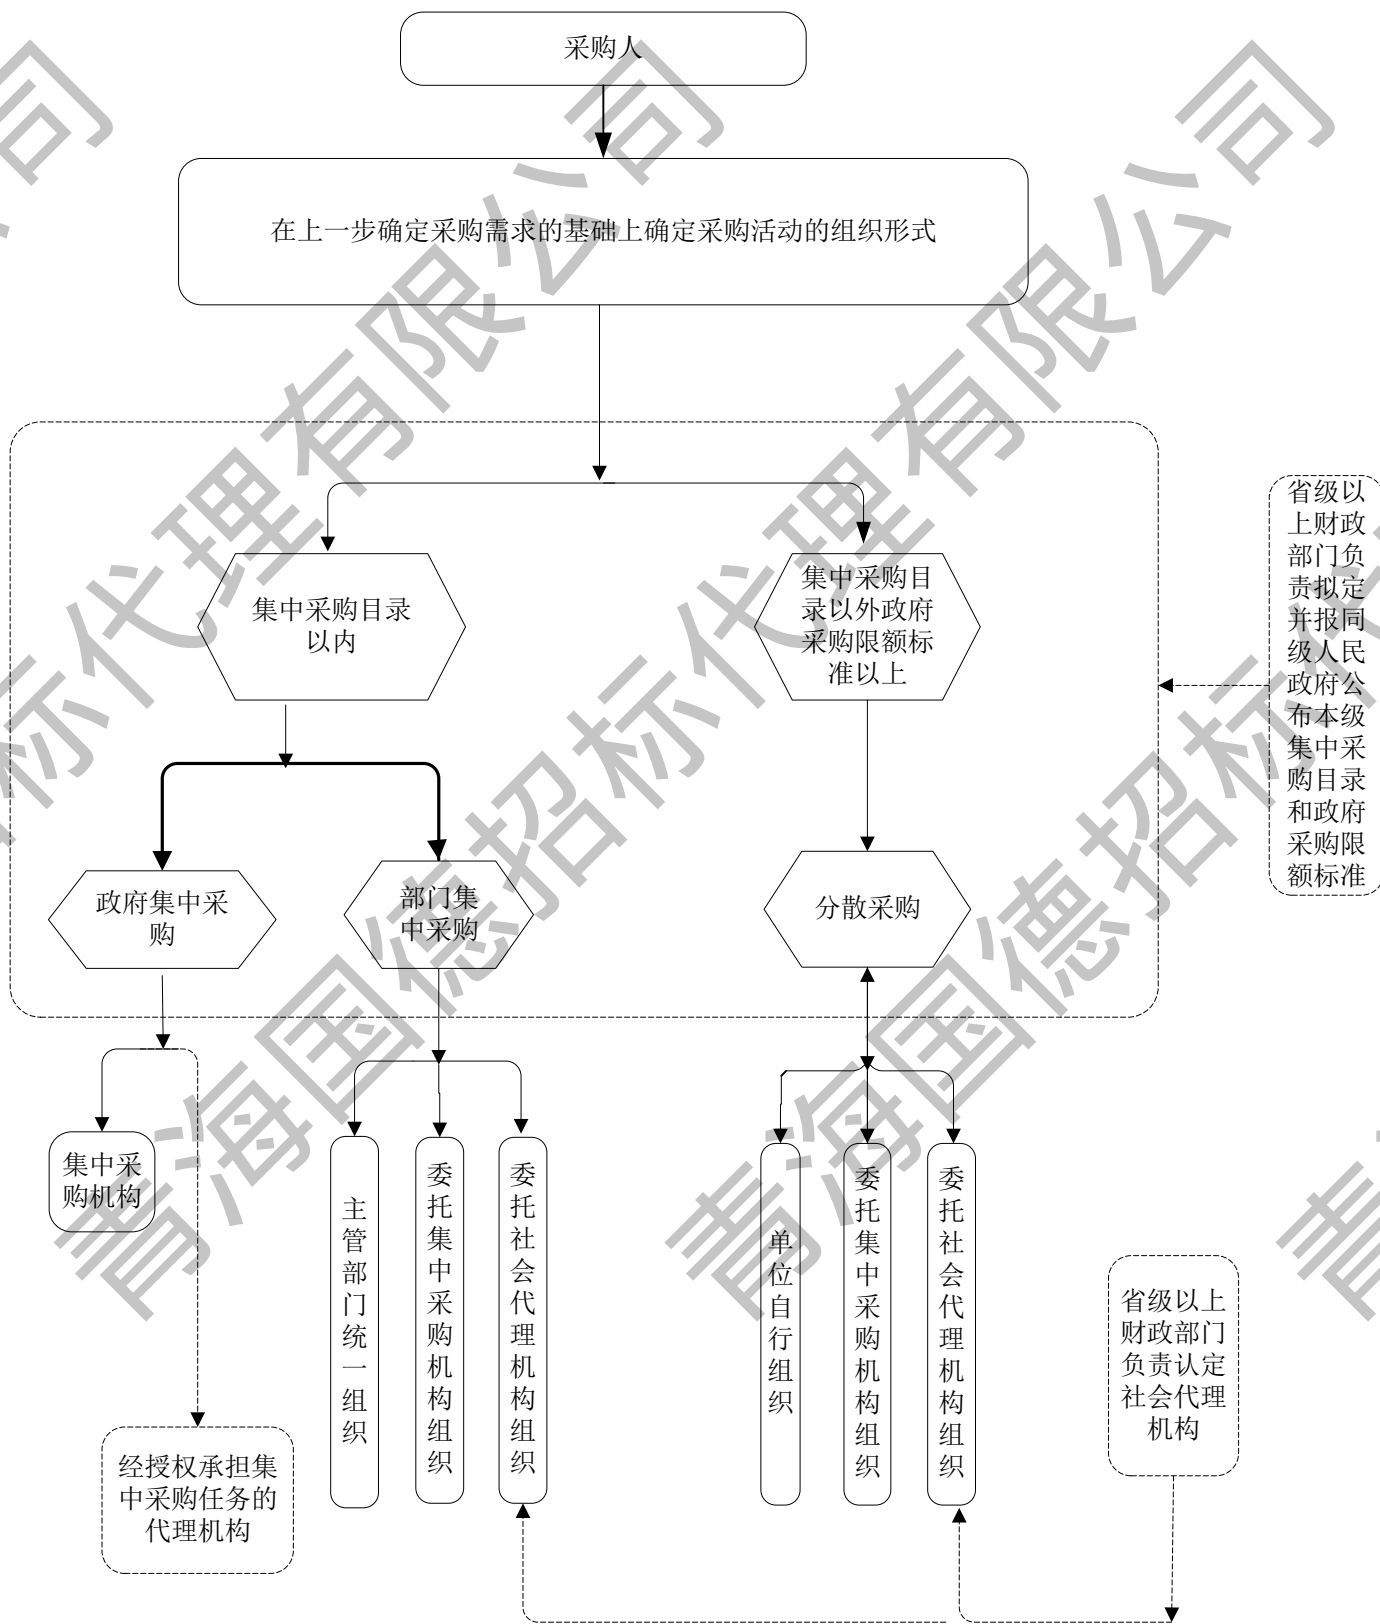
采购人

在上一步确定采购需求的基础上确定采购活动的组织形式

集中采购目录以内

集中采购目录以外政府采购限额标准以上

省级以上财政部门负责拟定并报同级人民政府公布本级集中采购目录和政府采购限额标准

政府集中采购

部门集中采购

分散采购

集中采购机构

主管部门统一组织

委托集中采购机构组织

委托社会代理机构组织

单位自行组织

委托集中采购机构组织

委托社会代理机构组织

省级以上财政部门负责认定社会代理机构

经授权承担集中采购任务的代理机构

青海国德招标代理有限公司